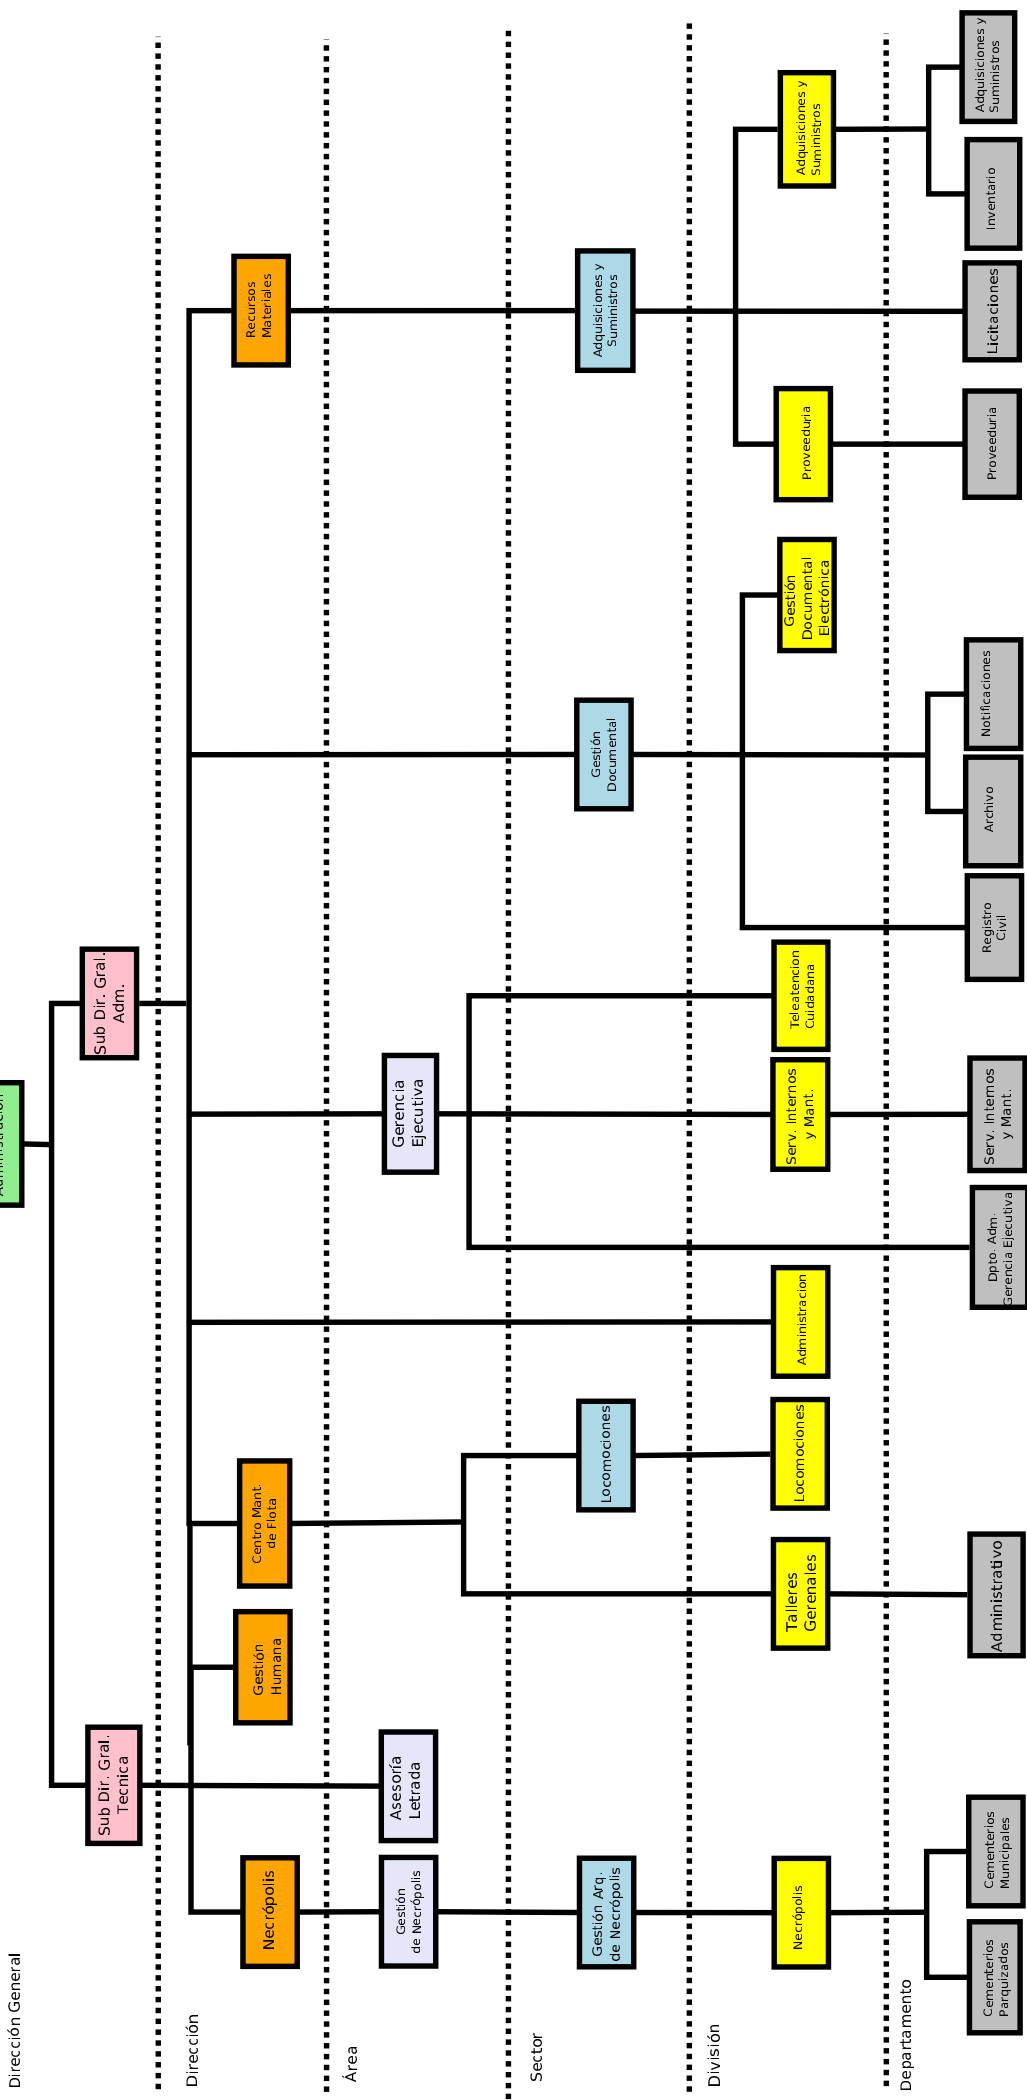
Dirección General

Dirección

Área

Sector

División

Departamento

Administración

Sub Dir. Gral. Adm.

Sub Dir. Gral. Tecnica

Recursos Materiales

Centro Mant. de Flota

Gestión Humana

Necrópolis

Asesoría Letrada

Gestión de Necrópolis

Gerencia Ejecutiva

Adquisiciones y Suministros

Gestión Documental

Locomociones

Gestión Arq. de Necrópolis

Adquisiciones y Suministros

Proveeduria

Gestión Documental Electrónica

Teleatencion Cuidadana

Serv. Internos y Mant.

Administracion

Locomociones

Talleres Gerenales

Necrópolis

Adquisiciones y Suministros

Inventario

Licitaciones

Proveeduria

Notificaciones

Archivo

Registro Civil

Serv. Internos y Mant.

Dpto. Adm. Gerencia Ejecutiva

Administrativo

Cementerios Municipales

Cementerios Parquizados